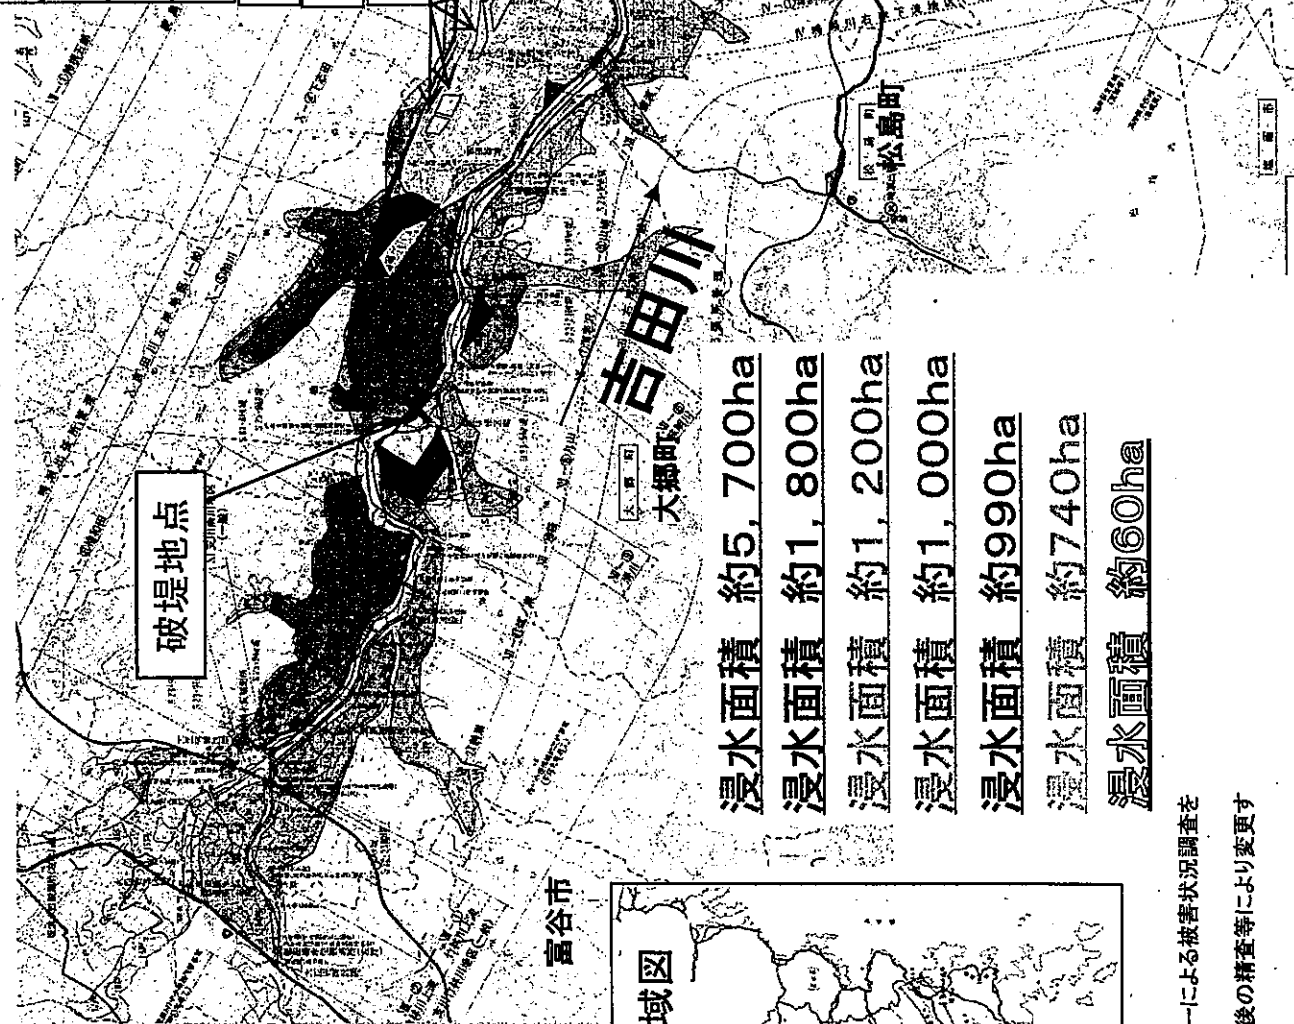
破堤地点

吉田川

大郷町

松島町

富谷市

浸水面積　約5，700ha
浸水面積　約1，800ha
浸水面積　約1，200ha
浸水面積　約1，000ha
浸水面積　約990ha
浸水面積　約740ha
浸水面積　約60ha

域図

ーによる被害状況調査を
後の精査等により変更す